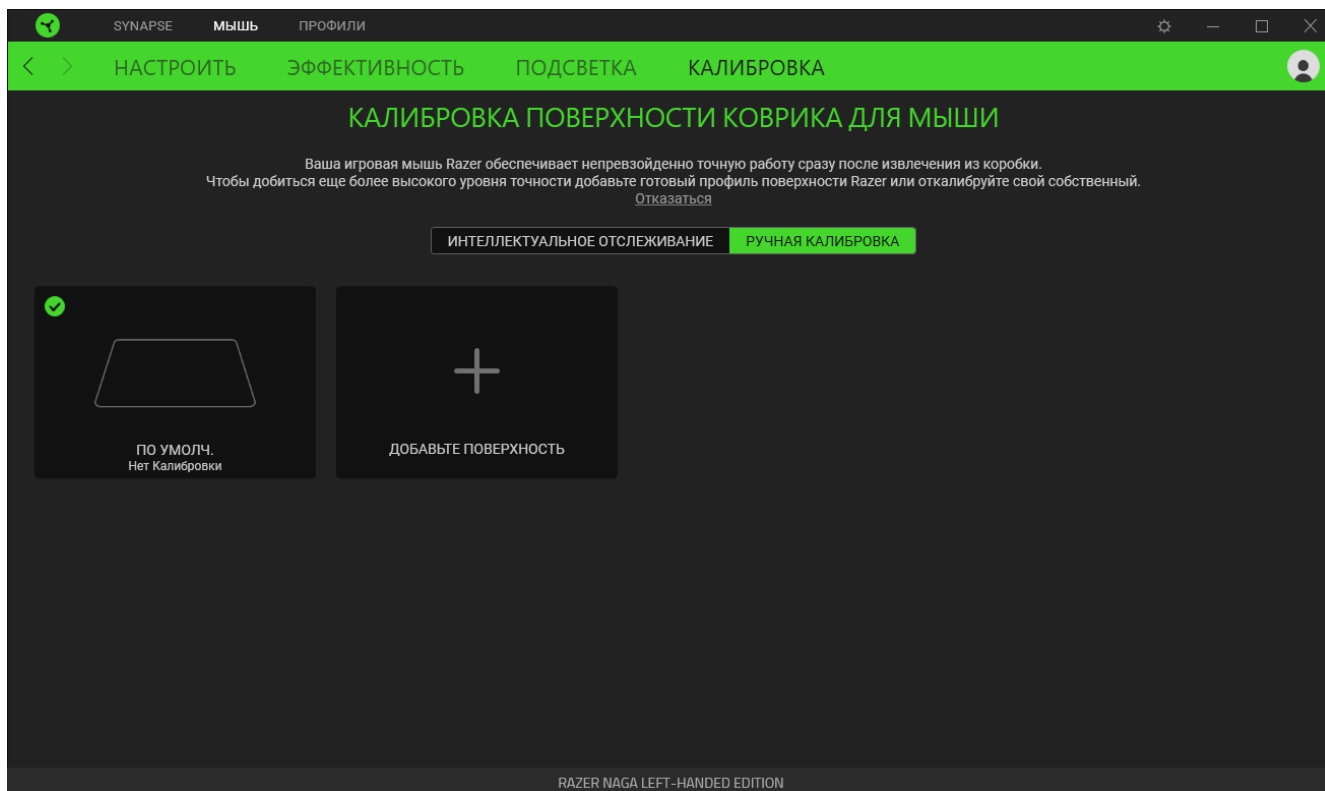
SYNAPSE МЫШЬ ПРОФИЛИ

НАСТРОИТЬ ЭФФЕКТИВНОСТЬ ПОДСВЕТКА КАЛИБРОВКА

КАЛИБРОВКА ПОВЕРХНОСТИ КОВРИКА ДЛЯ МЫШИ

Ваша игровая мышь Razer обеспечивает непревзойденно точную работу сразу после извлечения из коробки.
Чтобы добиться еще более высокого уровня точности добавьте готовый профиль поверхности Razer или откалибруйте свой собственный.
Отказаться

ИНТЕЛЛЕКТУАЛЬНОЕ ОТСЛЕЖИВАНИЕ РУЧНАЯ КАЛИБРОВКА

ПО УМОЛЧ.
Нет Калибровки

ДОБАВЬТЕ ПОВЕРХНОСТЬ

RAZER NAGA LEFT-HANDED EDITION